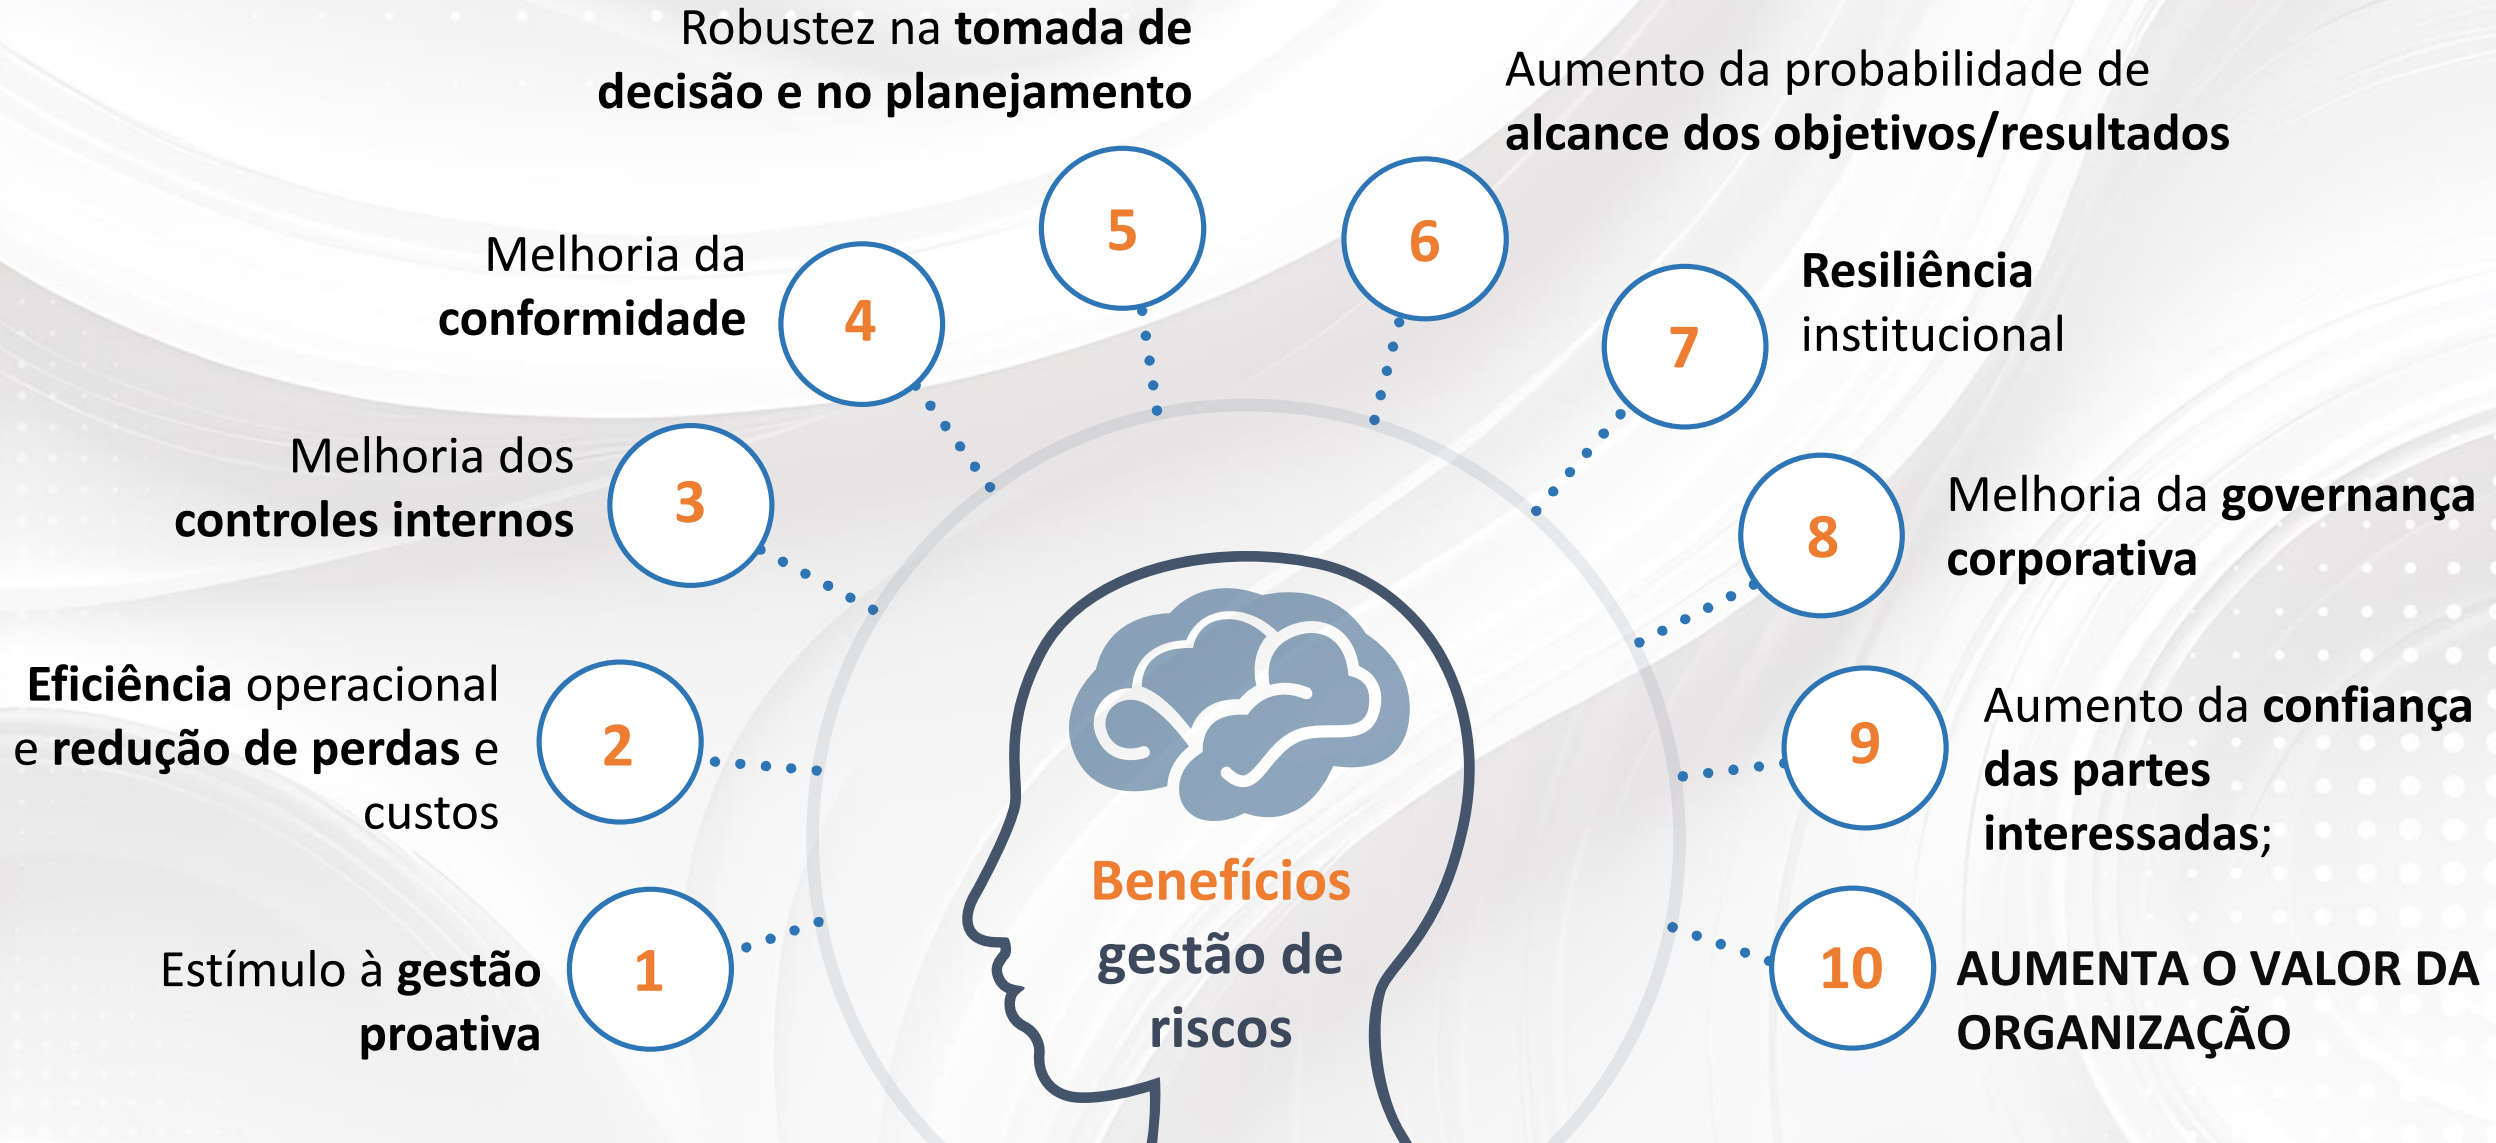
Robustez na **tomada de decisão e no planejamento**

5

Aumento da probabilidade de **alcance dos objetivos/resultados**

6

Melhoria da **conformidade**

4

**Resiliência** institucional

7

Melhoria dos **controles internos**

3

Melhoria da **governança corporativa**

8

**Eficiência** operacional e **redução de perdas** e custos

2

Aumento da **confiança das partes interessadas;**

9

Estímulo à **gestão proativa**

1

**AUMENTA O VALOR DA ORGANIZAÇÃO**

10

Benefícios gestão de riscos